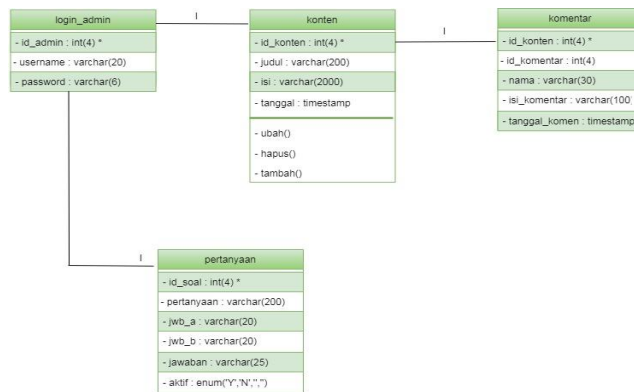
login_admin
- id_admin : int(4) *
- username : varchar(20)
- password : varchar(6)

I

konten
- id_konten : int(4) *
- judul : varchar(200)
- isi : varchar(2000)
- tanggal : timestamp
- ubah()
- hapus()
- tambah()

I

komentar
- id_konten : int(4) *
- id_komentar : int(4)
- nama : varchar(30)
- isi_komentar : varchar(100)
- tanggal_komen : timestamp

I

pertanyaan
- id_soal : int(4) *
- pertanyaan : varchar(200)
- jwb_a : varchar(20)
- jwb_b : varchar(20)
- jawaban : varchar(25)
- aktif : enum('Y','N','','')